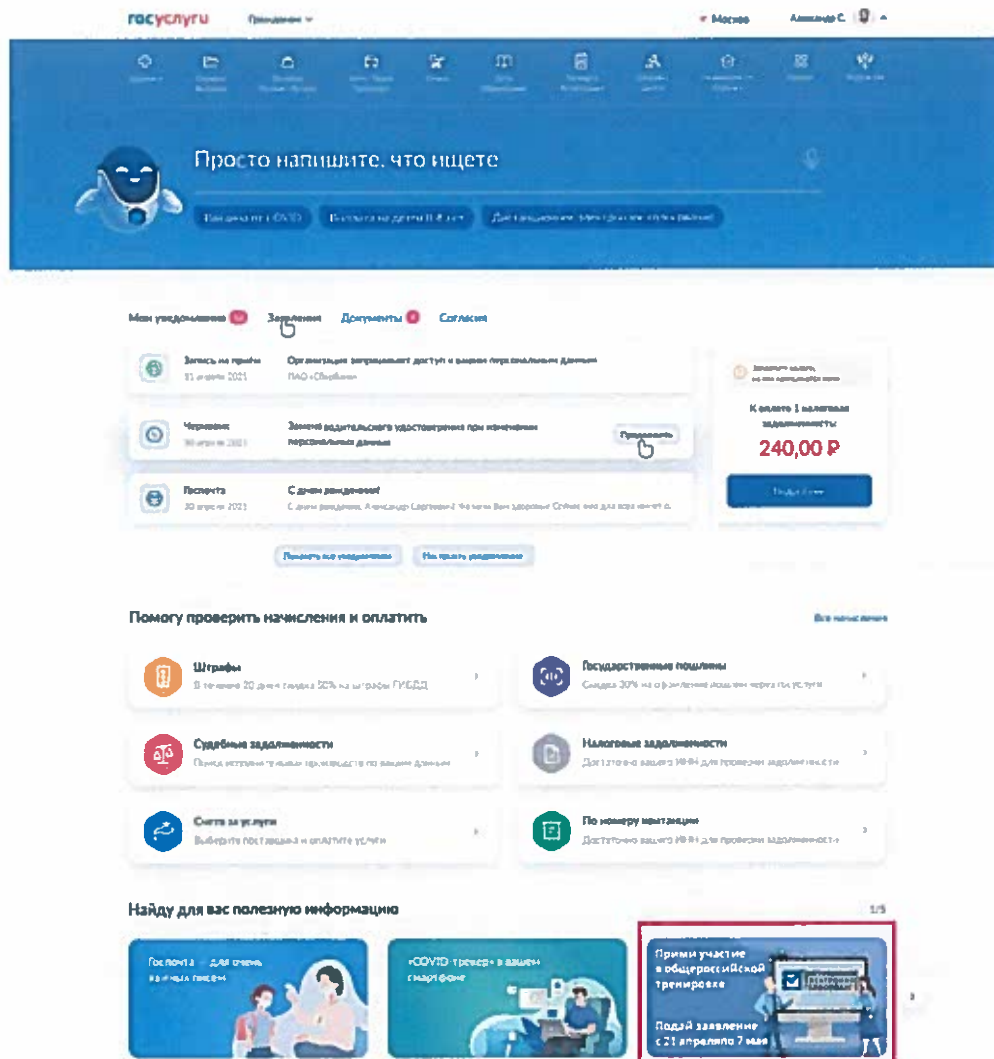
госуслуги Гражданам

Москва Александр С.

Просто напишите, что ищете

Вакцина от COVID Выплаты на детей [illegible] Для заявления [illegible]

Мои уведомления Заявления Документы Согласия

Запись на приём
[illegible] апреля 2021
Организация запрашивает доступ к вашим персональным данным
ПАО «Сбербанк»

Черновик
30 апреля 2021
Замена водительского удостоверения при изменении персональных данных
Продолжить

Госпочта
30 апреля 2021
С днем рождения!
С днем рождения, Александр Сергеевич! Желаем Вам здоровья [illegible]

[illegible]
К оплате 1 налоговая задолженность
240,00 ₽
Подробнее

Показать все уведомления Не читать уведомления

Помогу проверить начисления и оплатить
Все начисления

Штрафы
В течение 20 дней скидка 50% на штрафы ГИБДД

Государственные пошлины
Скидка 30% на оформление пошлин через госуслуги

Судебные задолженности
Поиск исполнительных производств по вашим данным

Налоговые задолженности
Достаточно вашего ИНН для проверки задолженности

Счета за услуги
Выберите поставщика и оплатите услуги

По номеру квитанции
Достаточно вашего ИНН для проверки задолженности

Найду для вас полезную информацию
1/5

Госпочта — для очень важных писем

«COVID-трекер» в вашем смартфоне

Прими участие в общероссийской тренировке
Подай заявление с 21 апреля по 7 мая